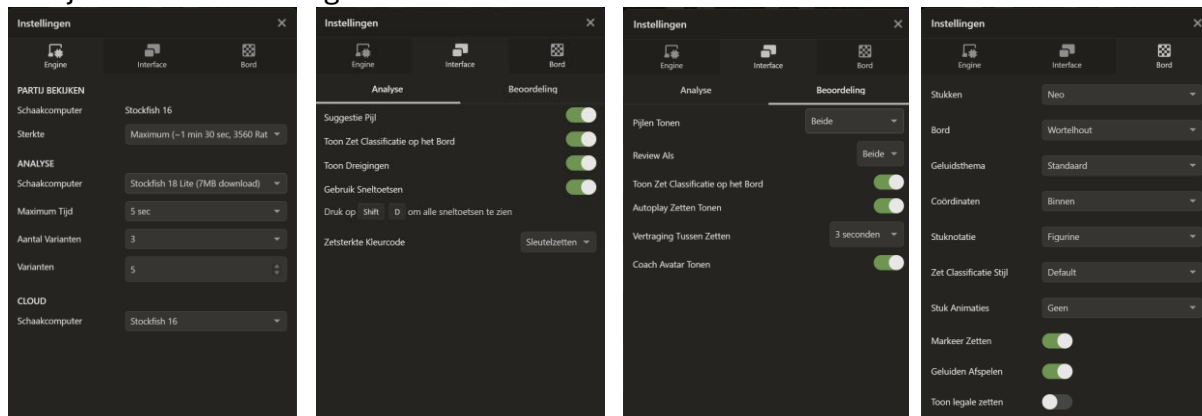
Instellingen
×
Engine
Interface
Bord
PARTIJ BEKIJKEN
Schaakcomputer
Stockfish 16
Sterkte
Maximum (~1 min 30 sec, 3560 Rat
ANALYSE
Schaakcomputer
Stockfish 18 Lite (7MB download)
Maximum Tijd
5 sec
Aantal Varianten
3
Varianten
5
CLOUD
Schaakcomputer
Stockfish 16

Instellingen
×
Engine
Interface
Bord
Analyse
Beoordeling
Suggestie Pijl
Toon Zet Classificatie op het Bord
Toon Dreigingen
Gebruik Sneltoetsen
Druk op Shift D om alle sneltoetsen te zien
Zetsterkte Kleurcode
Sleutelzetten

Instellingen
×
Engine
Interface
Bord
Analyse
Beoordeling
Pijlen Tonen
Beide
Review Als
Beide
Toon Zet Classificatie op het Bord
Autoplay Zetten Tonen
Vertraging Tussen Zetten
3 seconden
Coach Avatar Tonen

Instellingen
×
Engine
Interface
Bord
Stukken
Neo
Bord
Wortelhout
Geluidsthema
Standaard
Coördinaten
Binnen
Stuknotatie
Figurine
Zet Classificatie Stijl
Default
Stuk Animaties
Geen
Markeer Zetten
Geluiden Afspelen
Toon legale zetten